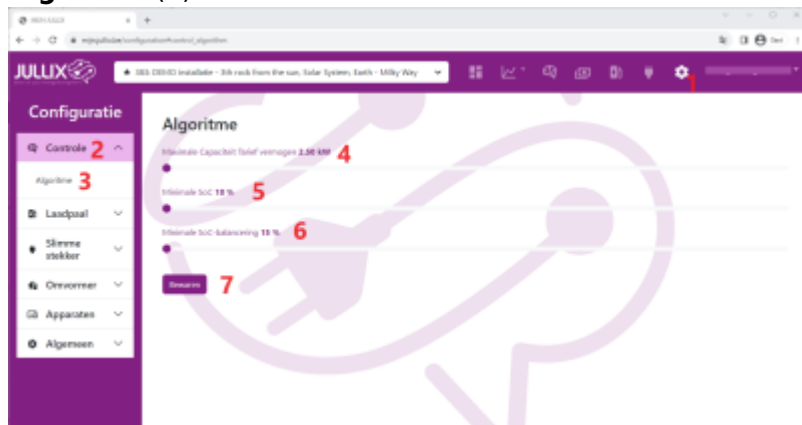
JULLIX

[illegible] DEMO installatie - 3th rock from the sun, Solar System, Earth - Milky Way

1

Configuratie

Controle 2

Algoritme 3

Laadpaal

Slimme stekker

Omvormer

Apparaten

Algemeen

Algoritme

Maximale Capaciteit Tarief verhogen 2.50 kW 4

Minimale SoC 10 % 5

Minimale SoC-balancering 15 % 6

Bewaren 7